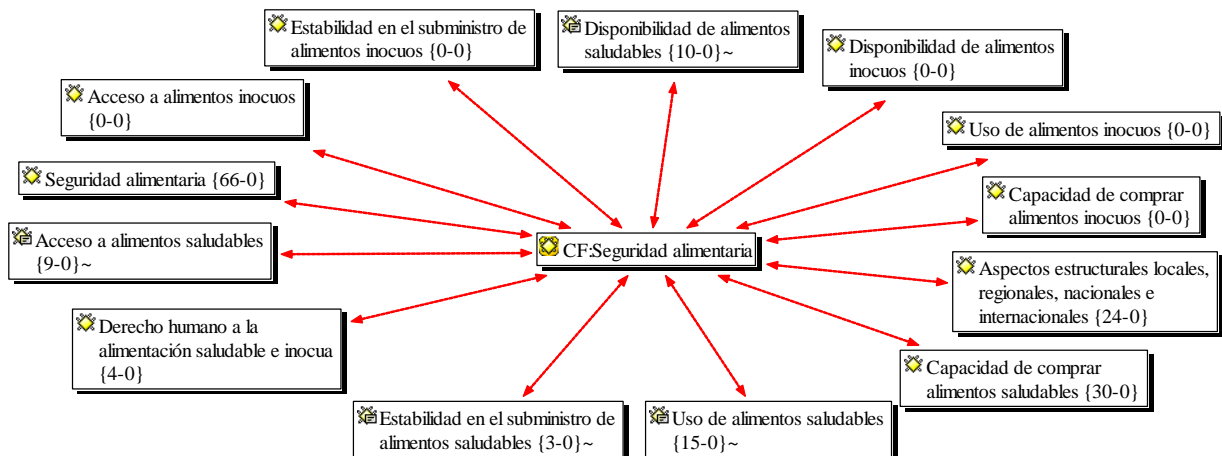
Estabilidad en el subministro de alimentos inocuos {0-0}

Disponibilidad de alimentos saludables {10-0}~

Disponibilidad de alimentos inocuos {0-0}

Acceso a alimentos inocuos {0-0}

Uso de alimentos inocuos {0-0}

Seguridad alimentaria {66-0}

Capacidad de comprar alimentos inocuos {0-0}

Acceso a alimentos saludables {9-0}~

CF:Seguridad alimentaria

Aspectos estructurales locales, regionales, nacionales e internacionales {24-0}

Derecho humano a la alimentación saludable e inocua {4-0}

Capacidad de comprar alimentos saludables {30-0}

Estabilidad en el subministro de alimentos saludables {3-0}~

Uso de alimentos saludables {15-0}~